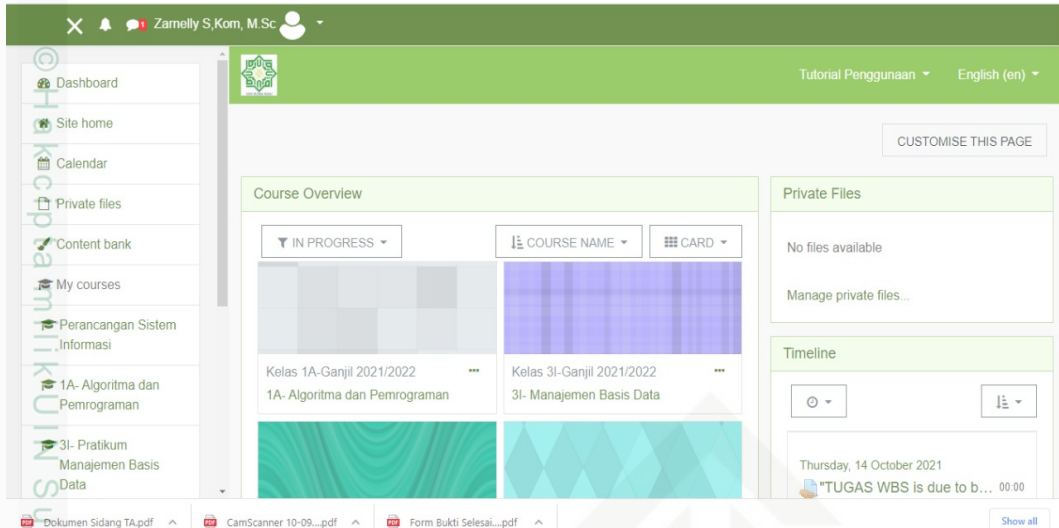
Zamelly S,Kom, M.Sc

Dashboard
Site home
Calendar
Private files
Content bank
My courses
Perancangan Sistem Informasi
1A- Algoritma dan Pemrograman
3I- Pratikum Manajemen Basis Data

Tutorial Penggunaan ▾ English (en) ▾

CUSTOMISE THIS PAGE

Course Overview

IN PROGRESS ▾
COURSE NAME ▾
CARD ▾

Kelas 1A-Ganjil 2021/2022
1A- Algoritma dan Pemrograman

Kelas 3I-Ganjil 2021/2022
3I- Manajemen Basis Data

Private Files
No files available
Manage private files...

Timeline

Thursday, 14 October 2021
"TUGAS WBS is due to b... 00:00

© Hak cipta milik UIN Su

Dokumen Sidang TA.pdf ^
CamScanner 10-09....pdf ^
Form Bukti Selesai....pdf ^
Show all